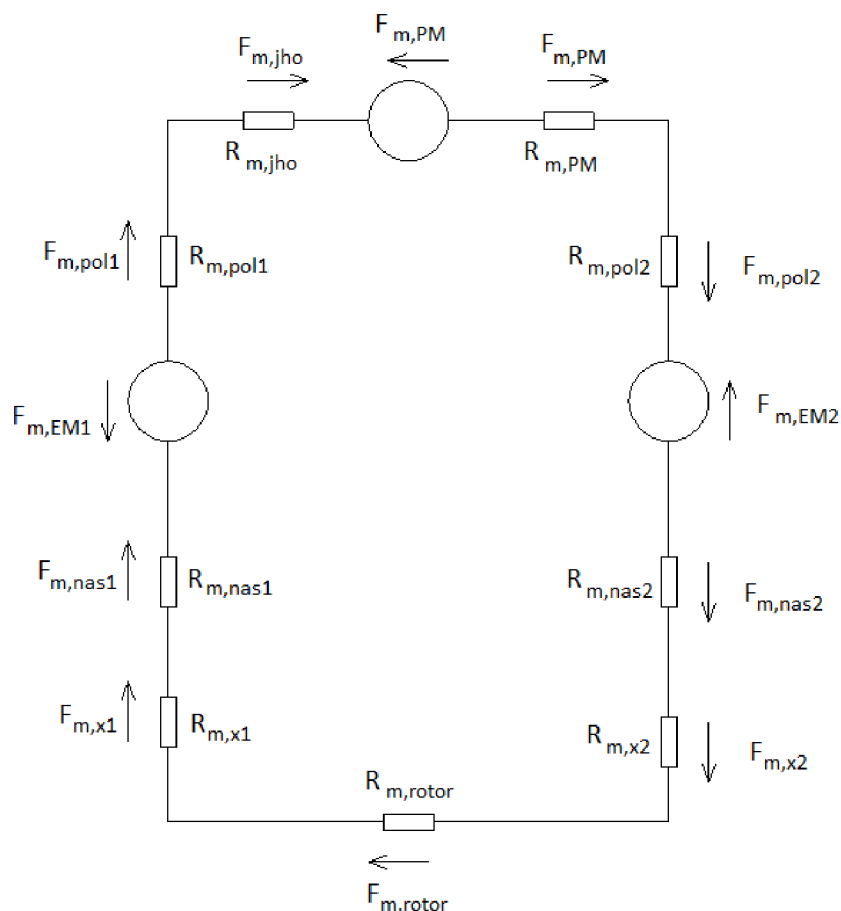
$F_{m,jho}$

$F_{m,PM}$

$F_{m,PM}$

$R_{m,jho}$

$R_{m,PM}$

$F_{m,pol1}$

$R_{m,pol1}$

$R_{m,pol2}$

$F_{m,pol2}$

$F_{m,EM1}$

$F_{m,EM2}$

$F_{m,nas1}$

$R_{m,nas1}$

$R_{m,nas2}$

$F_{m,nas2}$

$F_{m,x1}$

$R_{m,x1}$

$R_{m,x2}$

$F_{m,x2}$

$R_{m,rotor}$

$F_{m.rotor}$